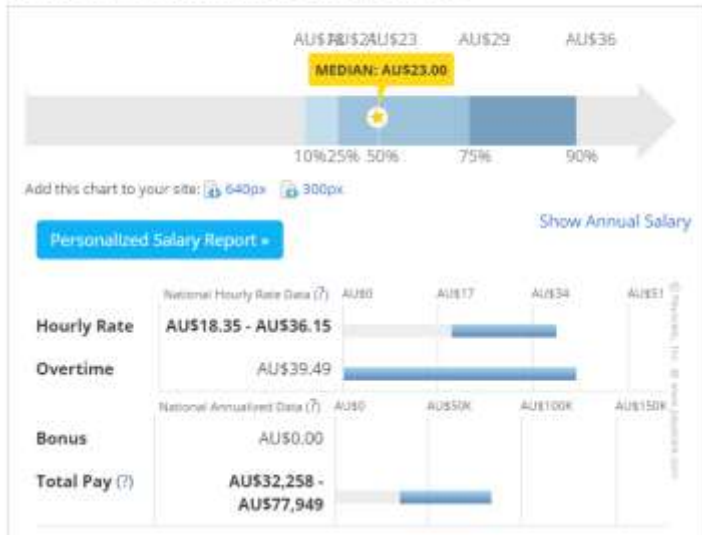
AU$18AU$2AU$23 AU$29 AU$36

MEDIAN: AU$23.00

10% 25% 50% 75% 90%

Add this chart to your site: 640px 300px

Personalized Salary Report »

Show Annual Salary

| | National Hourly Rate Data (?) | AU$0 | AU$17 | AU$34 | AU$51 |
|---|---|---|---|---|---|
| Hourly Rate | AU$18.35 - AU$36.15 | | | | |
| Overtime | AU$39.49 | | | | |
| | National Annualized Data (?) | AU$0 | AU$50K | AU$100K | AU$150K |
| Bonus | AU$0.00 | | | | |
| Total Pay (?) | AU$32,258 - AU$77,949 | | | | |

© Payscale, Inc. @ www.payscale.com